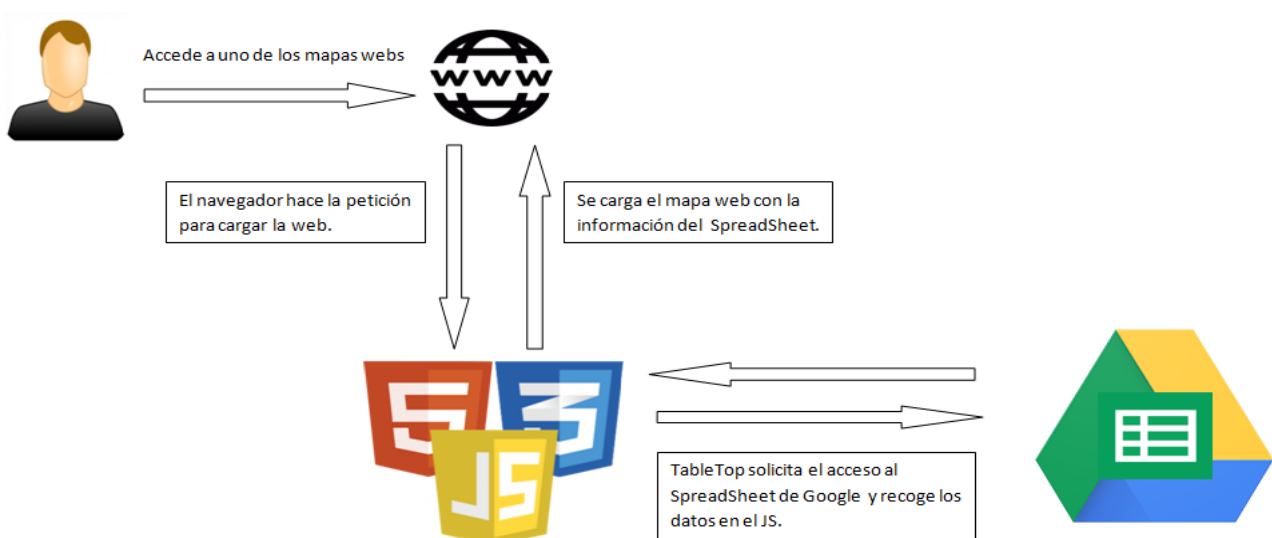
Accede a uno de los mapas webs

www

El navegador hace la petición para cargar la web.

Se carga el mapa web con la información del SpreadSheet.

5

3

JS

TableTop solicita el acceso al SpreadSheet de Google y recoge los datos en el JS.